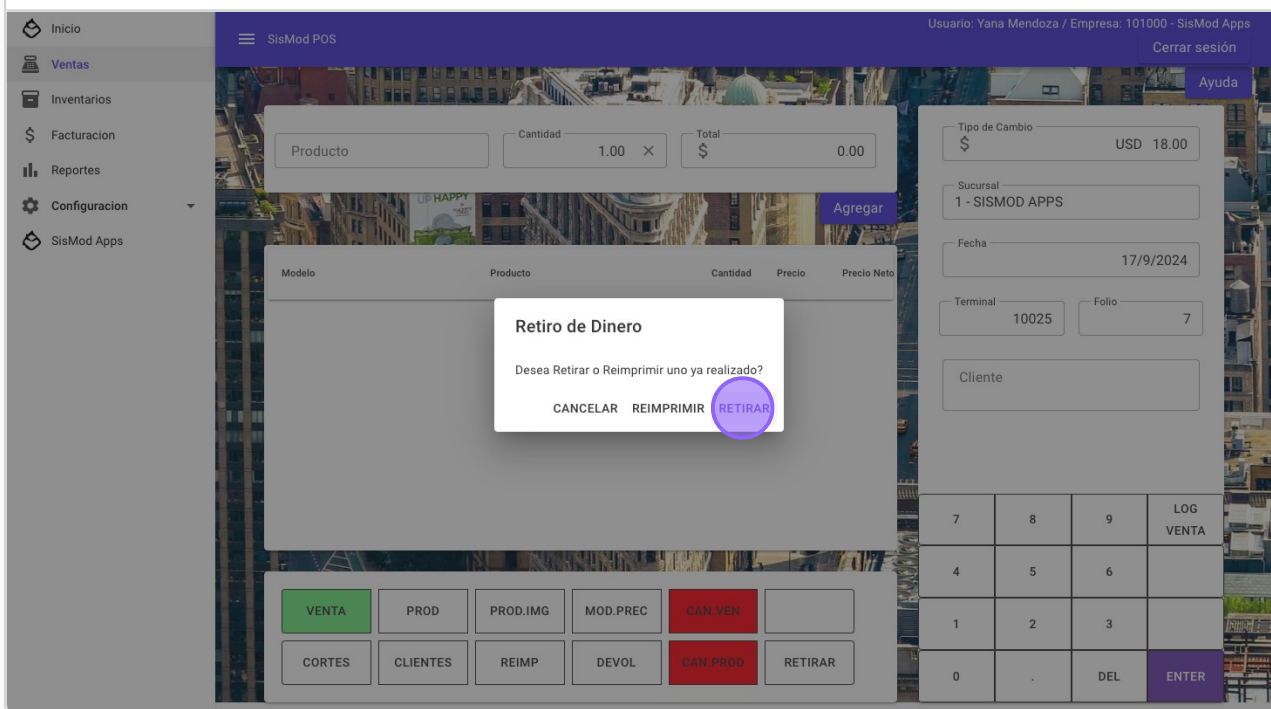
Inicio
Ventas
Inventarios
Facturacion
Reportes
Configuracion
SisMod Apps

SisMod POS

Usuario: Yana Mendoza / Empresa: 101000 - SisMod Apps
Cerrar sesión
Ayuda

Producto
Cantidad 1.00 ×
Total $ 0.00
Agregar

| Modelo | Producto | Cantidad | Precio | Precio Neto |
|---|---|---|---|---|

Retiro de Dinero

Desea Retirar o Reimprimir uno ya realizado?

CANCELAR REIMPRIMIR RETIRAR

Tipo de Cambio
$ USD 18.00
Sucursal
1 - SISMOD APPS
Fecha
17/9/2024
Terminal
10025
Folio
7
Cliente

| 7 | 8 | 9 | LOG VENTA |
|---|---|---|---|
| 4 | 5 | 6 | |
| 1 | 2 | 3 | |
| 0 | . | DEL | ENTER |

VENTA PROD PROD.IMG MOD.PREC CAN.VEN
CORTES CLIENTES REIMP DEVOL CAN.PROD RETIRAR